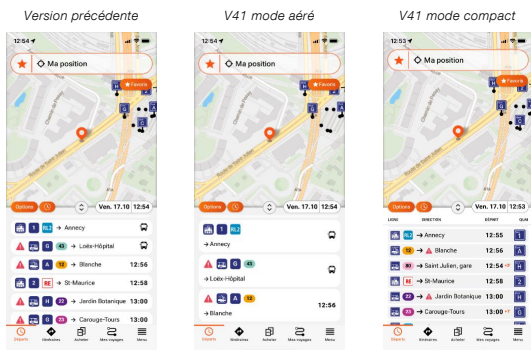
Version précédente

12:54

Ma position

Favoris

Options

Ven. 17.10 12:54

RL3 → Annecy

43 → Loëx-Hôpital

A 12 → Blanche 12:56

RE → St-Maurice 12:58

22 → Jardin Botanique 13:00

G 23 → Carouge-Tours 13:00

Départs Itinéraires Acheter Mes voyages Menu

V41 mode aéré

12:54

Ma position

Favoris

Options

Ven. 17.10 12:54

RL3

→ Annecy

G 43

→ Loëx-Hôpital

A 12 12:56

→ Blanche

Départs Itinéraires Acheter Mes voyages Menu

V41 mode compact

12:53

Ma position

Favoris

Options

Ven. 17.10 12:53

LIGNE DIRECTION DÉPART QUAI

RL3 → Annecy 12:55

12 → Blanche 12:56 A

80 → Saint Julien, gare 12:54 +1'

RE → St-Maurice 12:58

22 → Jardin Botanique 13:00

23 → Carouge-Tours 13:00 +1'

Départs Itinéraires Acheter Mes voyages Menu